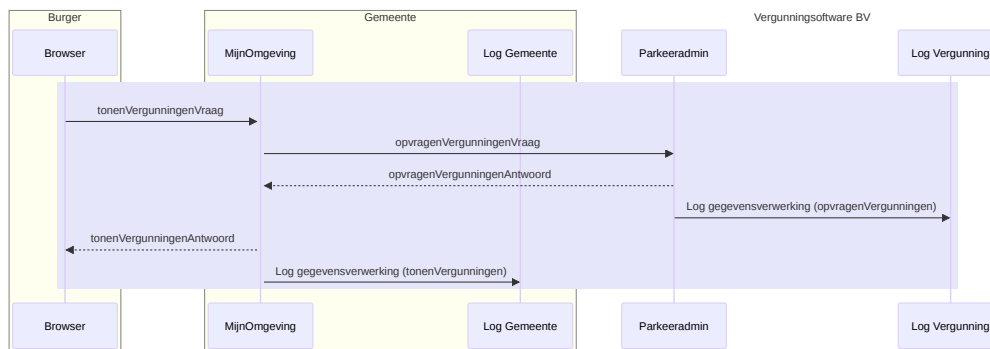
Burger

Gemeente

Vergunningsoftware BV

Browser

MijnOmgeving

Log Gemeente

Parkeeradmin

Log Vergunning

tonenVergunningenVraag

opvragenVergunningenVraag

opvragenVergunningenAntwoord

Log gegevensverwerking (opvragenVergunningen)

tonenVergunningenAntwoord

Log gegevensverwerking (tonenVergunningen)

Browser

MijnOmgeving

Log Gemeente

Parkeeradmin

Log Vergunning